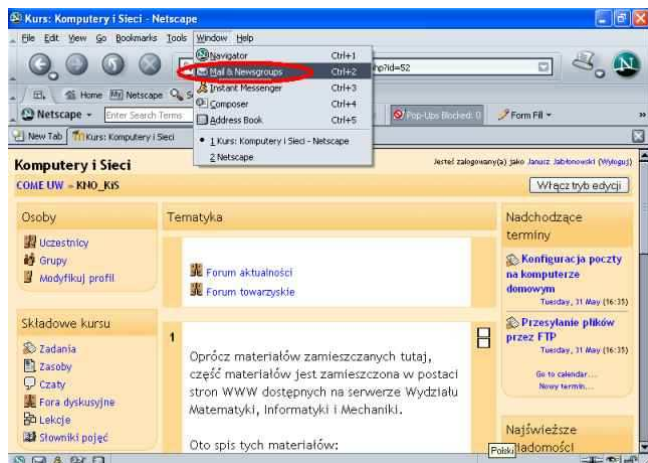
Kurs: Komputery i Sieci - Netscape

File Edit View Go Bookmarks Tools Window Help

Navigator Ctrl+1
Mail & Newsgroups Ctrl+2
Instant Messenger Ctrl+3
Composer Ctrl+4
Address Book Ctrl+5
• 1 Kurs: Komputery i Sieci - Netscape
2 Netscape

hp?id=52

Home My Netscape

Netscape Enter Search Terms

Pop-Ups Blocked: 0 Form Fill

New Tab Kurs: Komputery i Sieci

Komputery i Sieci

Jesteś zalogowany(a) jako Janusz Jabłonowski (Wyloguj)

COME UW » KNO_KiS

Włącz tryb edycji

Osoby

Uczestnicy
Grupy
Modyfikuj profil

Składowe kursu

Zadania
Zasoby
Czaty
Fora dyskusyjne
Lekcje
Słowniki pojęć

Tematyka

Forum aktualności
Forum towarzyskie

1

Oprócz materiałów zamieszczanych tutaj, część materiałów jest zamieszczona w postaci stron WWW dostępnych na serwerze Wydziału Matematyki, Informatyki i Mechaniki.

Oto spis tych materiałów:

Nadchodzące terminy

Konfiguracja poczty na komputerze domowym
Tuesday, 31 May (16:35)

Przesyłanie plików przez FTP
Tuesday, 31 May (16:35)

Go to calendar...
Nowy termin...

Najświeższe wiadomości

Polski